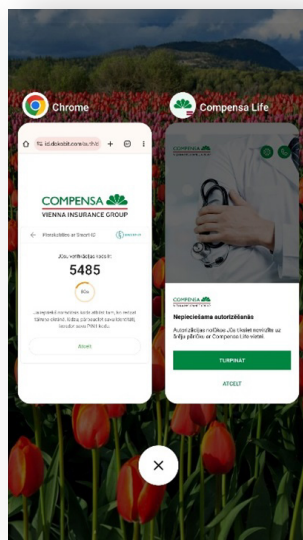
Chrome

Compensa Life

id.dokobit.com/a/...

COMPENSA
VIENNA INSURANCE GROUP

Pieslēdzieties ar Smart-ID

Jūsu verifikācijas kods:
5485

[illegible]

Atcelt

COMPENSA

Nepieciešama autorizēšanās

Autorizējies nolūkos „Ko Tu vēlies? ... kontrolēt ar Smart-ID" ar Compensa Life vietnē.

TURPINĀT

ATCELT